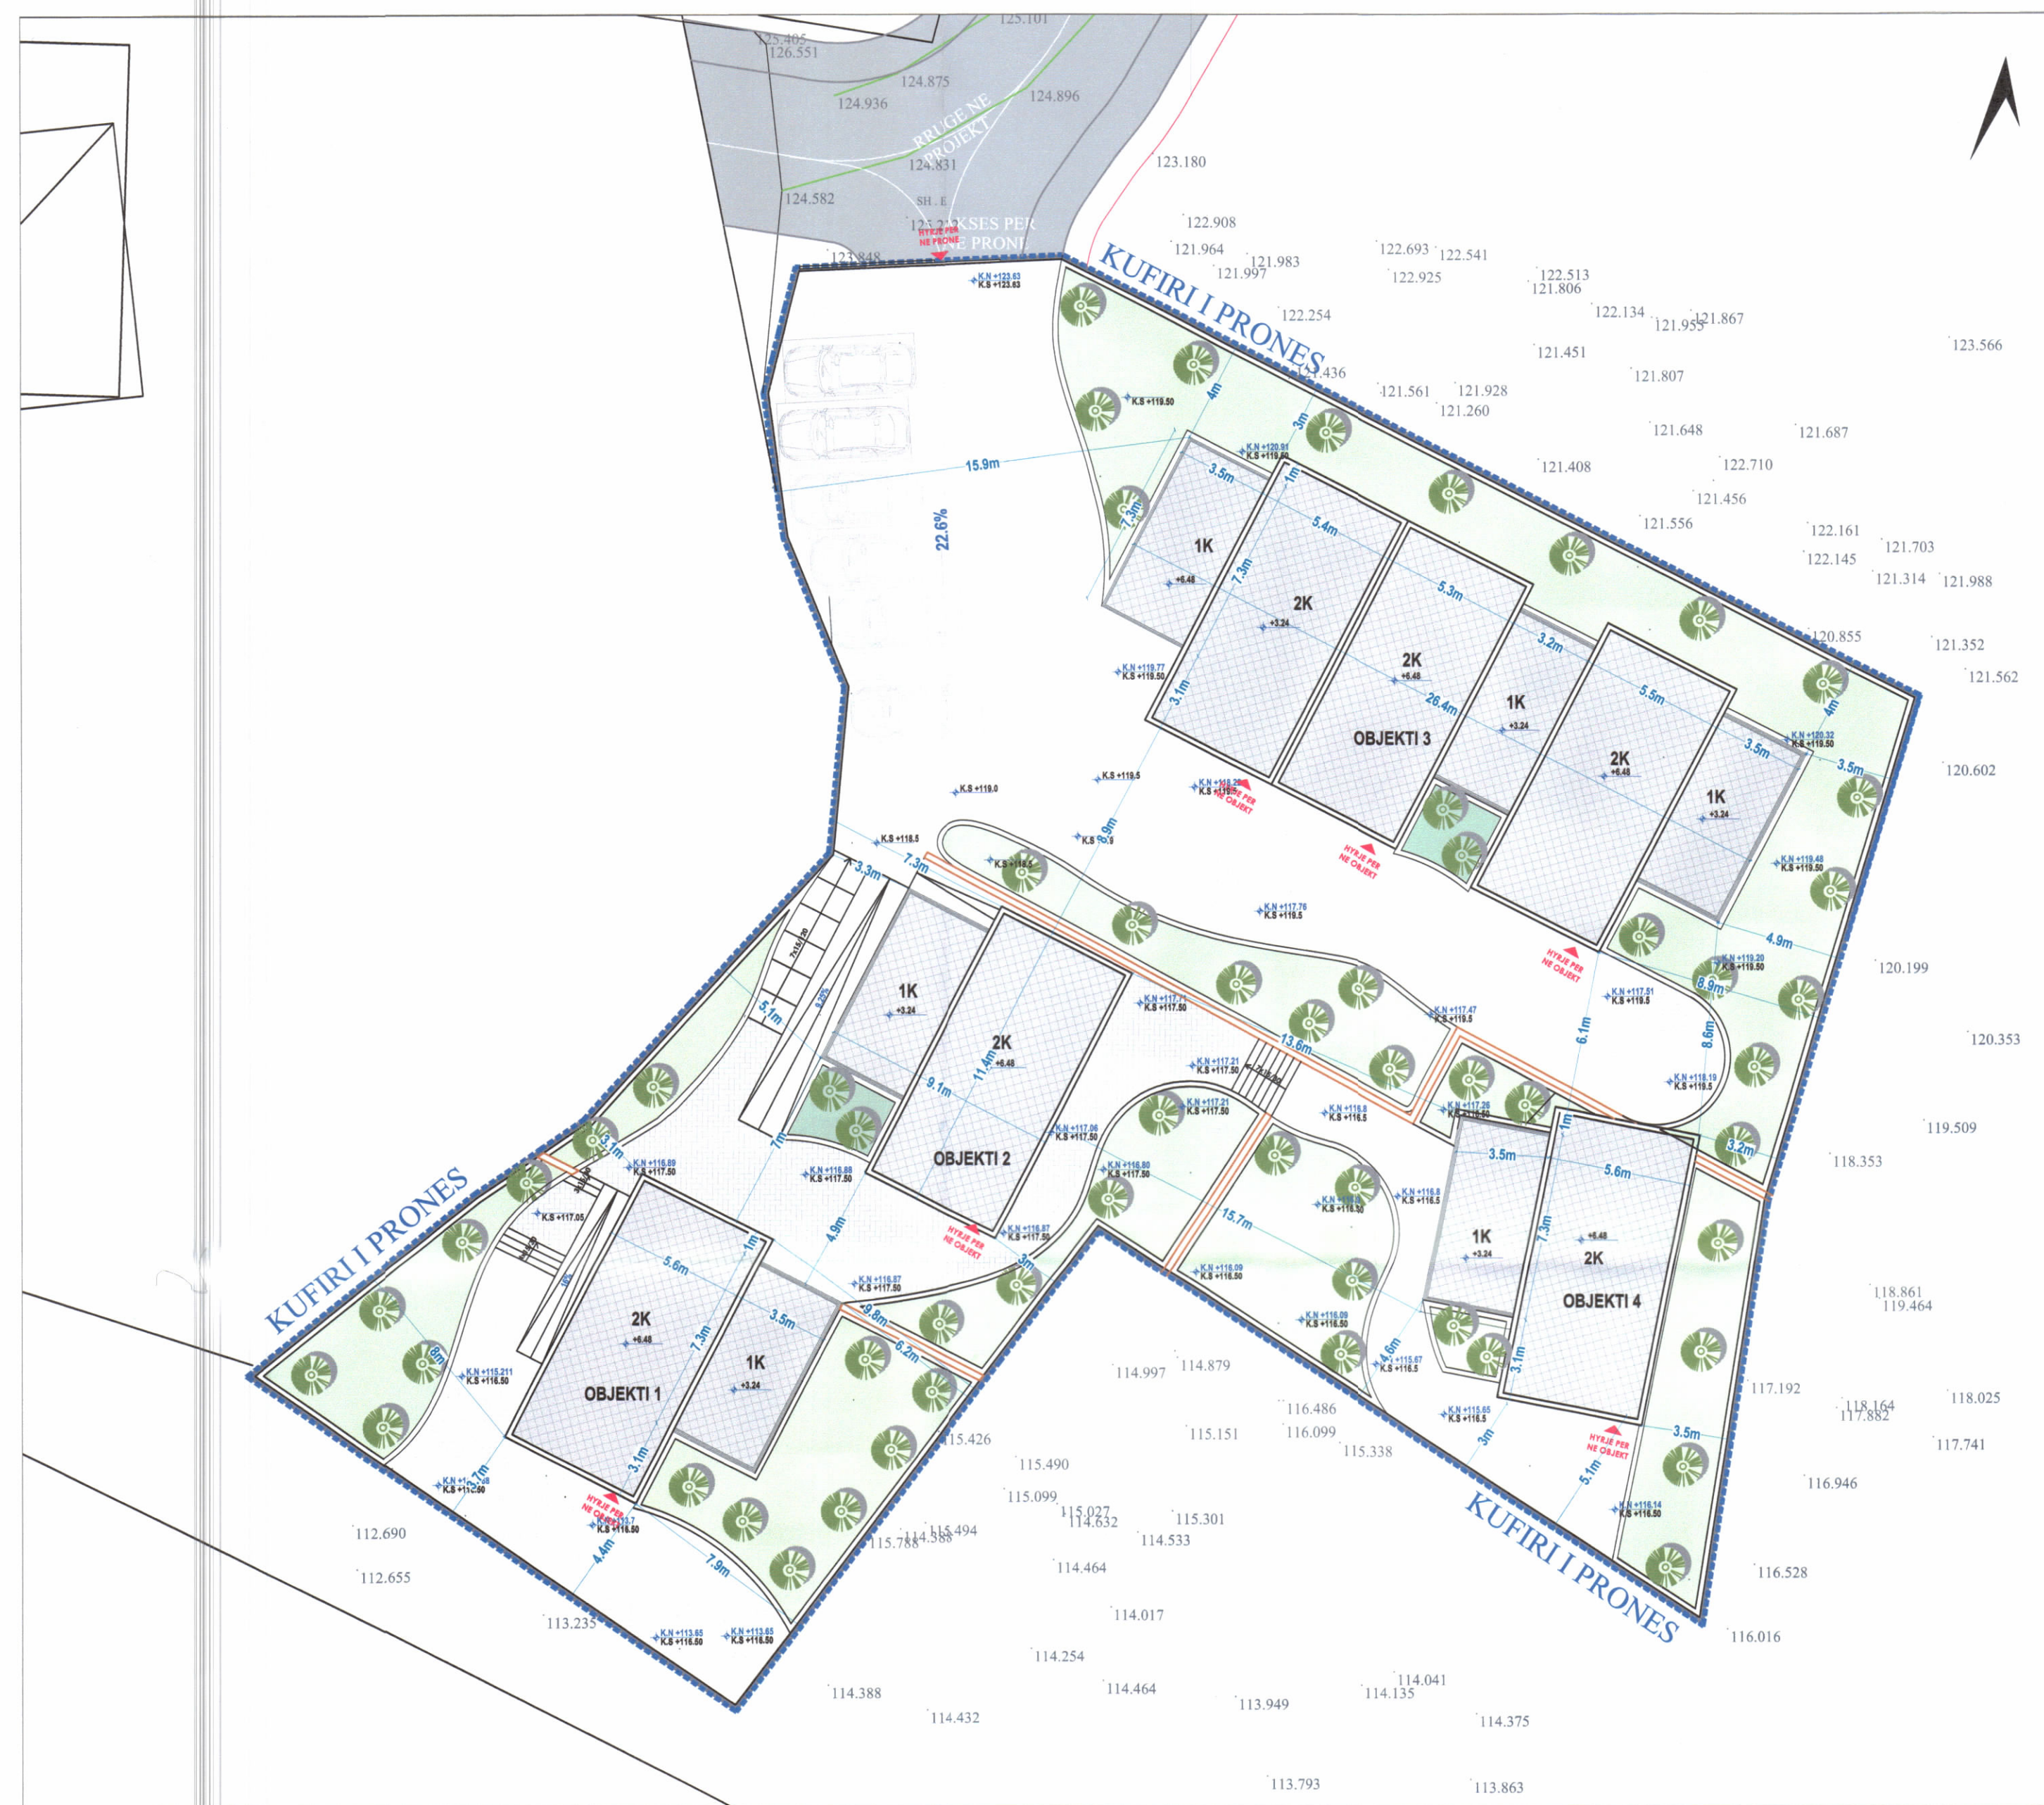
125.101
125.405
126.551
124.875
124.936
124.896
RRUGE NE PROJEKT
124.831
124.582
SH . E
AKSES PER NE PRONE
HYRJE PER NE PRONE
123.848
123.180
K.N +123.63
K.S +123.63
KUFIRI I PRONES
122.908
121.964
121.983
121.997
122.693
122.541
122.925
122.513
121.806
122.254
122.134
121.955
121.867
123.566
121.436
121.451
121.807
121.561
121.928
121.260
K.S +119.50
4m
3m
K.N +120.91
K.S +119.50
121.648
121.687
15.9m
121.408
122.710
3.5m
1m
121.456
22.6%
5.4m
121.556
7.3m
1K
122.161
121.703
122.145
7.3m
5.3m
121.314
121.988
+6.48
2K
+3.24
120.855
2K
3.2m
121.352
+6.48
K.N +119.77
K.S +119.50
5.5m
121.562
1K
26.4m
3.1m
+3.24
4m
OBJEKTI 3
3.5m
K.N +120.32
K.S +119.50
2K
3.5m
120.602
+6.48
K.S +119.5
K.N +119.29
K.S +119.50
HYRJE PER NE OBJEKT
K.S +119.0
1K
+3.24
8.9m
K.S +118.5
K.S +118.5
K.S +118.5
HYRJE PER NE OBJEKT
K.N +119.48
K.S +119.50
7.3m
3.3m
K.N +117.76
K.S +119.5
4.9m
120.199
HYRJE PER NE OBJEKT
K.N +119.20
K.S +119.50
1K
+3.24
5.1m
K.N +117.71
K.S +117.50
K.N +117.51
K.S +119.5
8.9m
2K
+6.48
11.4m
K.N +117.47
K.S +119.5
13.6m
6.1m
8.6m
120.353
9.1m
K.N +117.21
K.S +117.50
K.N +118.19
K.S +119.5
K.N +117.21
K.S +117.50
K.N +116.8
K.S +116.5
K.N +116.50
K.S +116.50
1m
119.509
3.1m
K.N +116.89
K.S +117.50
7m
OBJEKTI 2
K.N +117.06
K.S +117.50
3.2m
118.353
K.N +116.88
K.S +117.50
3.5m
5.6m
KUFIRI I PRONES
K.S +117.05
K.N +116.80
K.S +117.50
K.N +116.8
K.S +116.5
HYRJE PER NE OBJEKT
K.N +116.87
K.S +117.50
15.7m
1K
+3.24
7.3m
+6.48
2K
4.9m
1m
5.6m
3m
K.N +116.09
K.S +116.50
OBJEKTI 4
118.861
119.464
K.N +116.87
K.S +117.50
2K
+6.48
3.5m
9.8m
6.2m
7.3m
1K
+3.24
8m
K.N +115.211
K.S +116.50
114.997
114.879
K.N +116.09
K.S +116.50
4.6m
K.N +115.67
K.S +116.5
3.1m
117.192
118.164
117.882
118.025
OBJEKTI 1
116.486
116.099
K.N +115.65
K.S +116.5
3m
HYRJE PER NE OBJEKT
3.5m
115.151
115.338
117.741
115.426
3.1m
115.490
116.946
K.S +116.50
115.099
115.027
114.632
115.301
5.1m
K.N +116.14
K.S +116.50
HYRJE PER NE OBJEKT
K.S +116.50
112.690
114.388
115.494
115.788
114.533
KUFIRI I PRONES
4.4m
7.9m
114.464
116.528
112.655
113.235
114.017
K.N +113.65
K.S +116.50
K.N +113.65
K.S +116.50
116.016
114.254
114.041
114.388
114.464
113.949
114.135
114.432
114.375
113.793
113.863